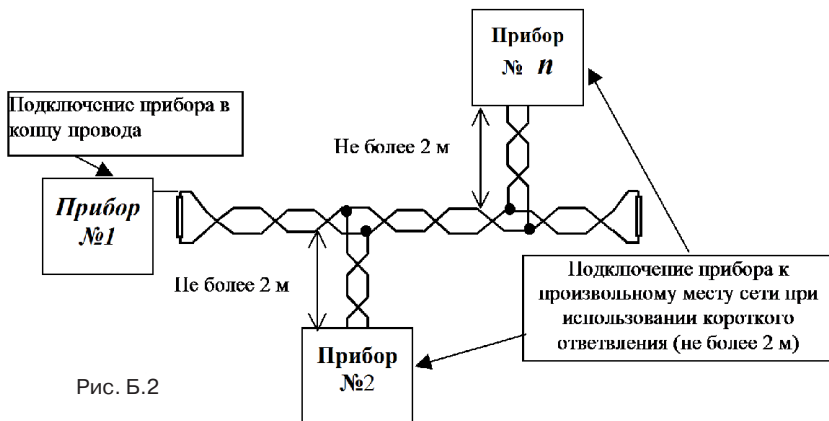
Прибор № $n$

Подклюçение прибора в конце провода

Не более 2 м

Прибор №1

Не более 2 м

Подключение прибора к произвольному месту сети при использовании короткого ответвления (не более 2 м)

Прибор №2

Рис. Б.2